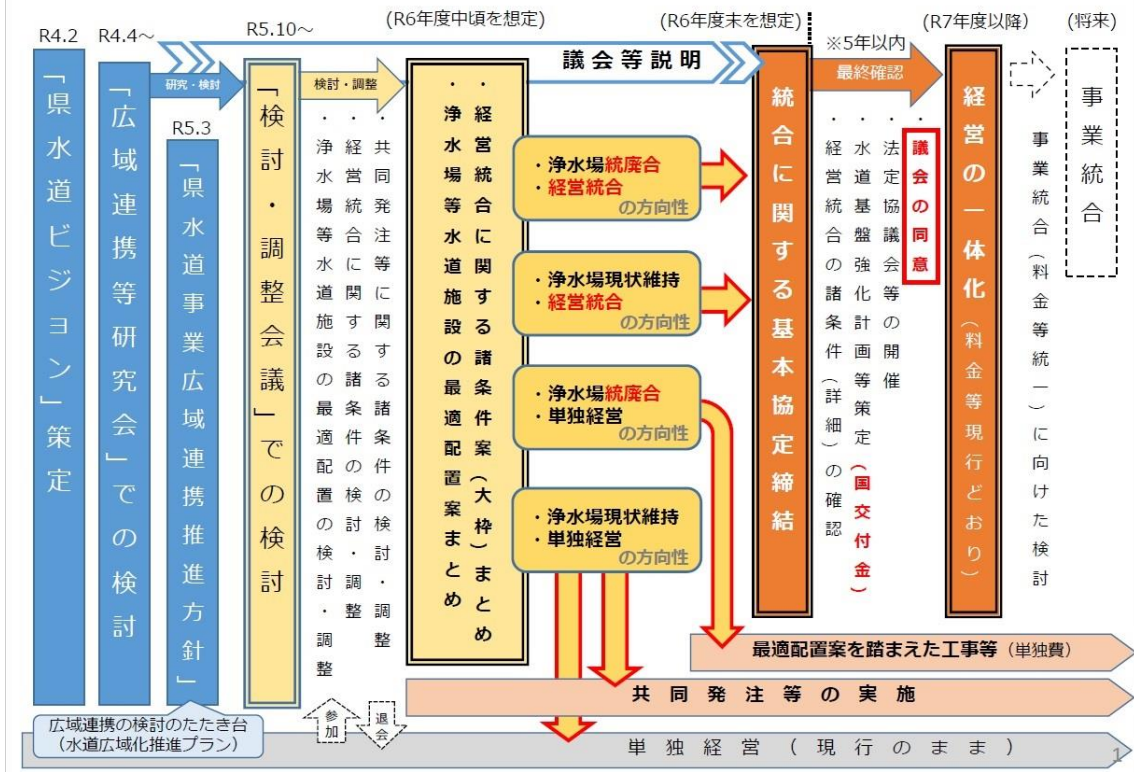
R4.2
R4.4～
R5.10～
(R6年度中頃を想定)
(R6年度末を想定)
(R7年度以降)
(将来)

「県水道ビジョン」策定

研究・検討

「広域連携等研究会」での検討

R5.3

「県水道事業広域連携推進方針」

「検討・調整会議」での検討

検討・調整

・共同発注等に関する諸条件の検討・調整
・経営統合に関する諸条件の検討・調整
・浄水場等水道施設の最適配置の検討・調整

議会等説明

・経営統合に関する諸条件案(大枠)まとめ
・浄水場等水道施設の最適配置案まとめ

・浄水場統廃合
・経営統合
の方向性

・浄水場現状維持
・経営統合
の方向性

・浄水場統廃合
・単独経営
の方向性

・浄水場現状維持
・単独経営
の方向性

統合に関する基本協定締結

※5年以内

最終確認

・法定協議会等の開催
・水道基盤強化計画等策定(国交付金)
・経営統合の諸条件(詳細)の確認

議会の同意

経営の一体化(料金等現行どおり)

事業統合(料金等統一)に向けた検討

事業統合

最適配置案を踏まえた工事等(単独費)

共同発注等の実施

参加

退会

広域連携の検討のたたき台
(水道広域化推進プラン)

単独経営(現行のまま)

1